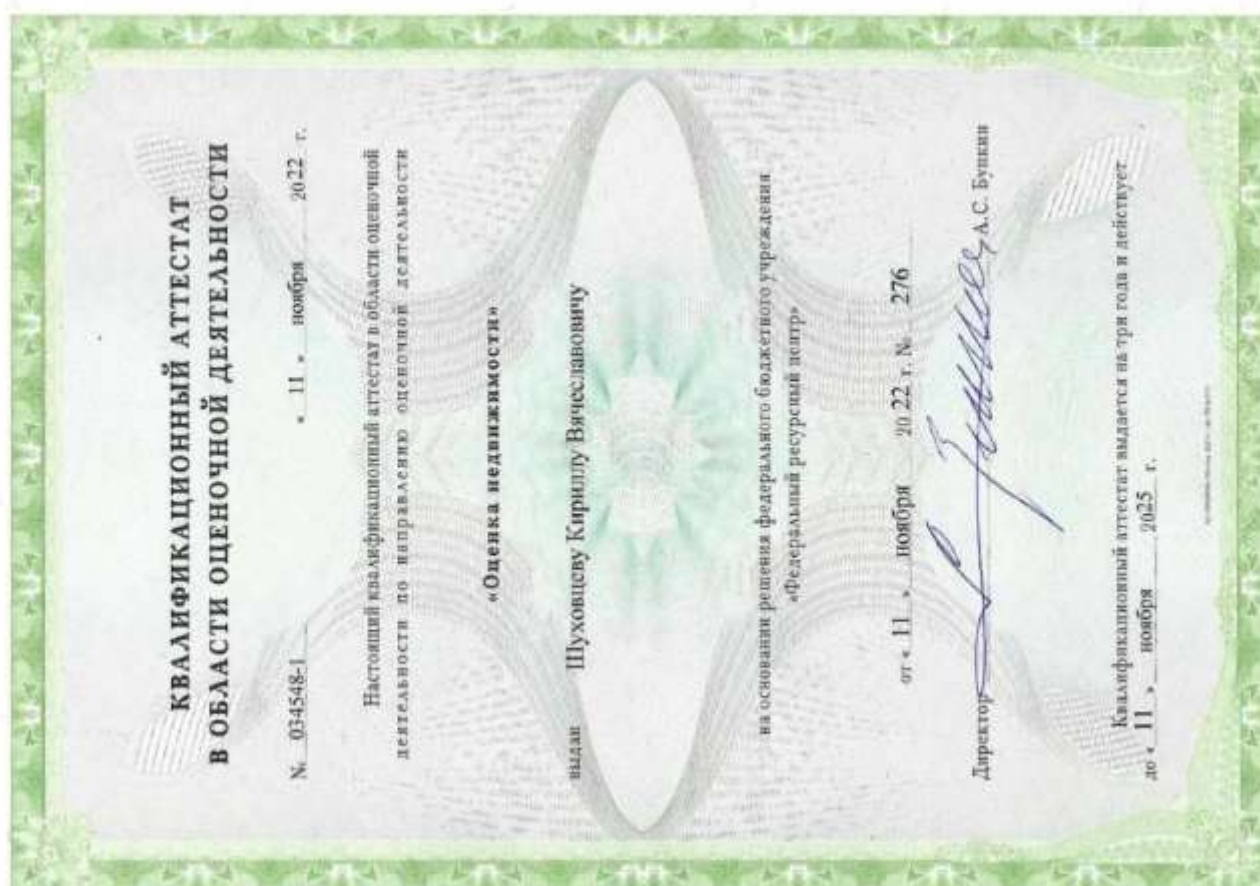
КВАЛИФИКАЦИОННЫЙ АТТЕСТАТ
В ОБЛАСТИ ОЦЕНОЧНОЙ ДЕЯТЕЛЬНОСТИ

№ 034548-1 « 11 » ноября 2022 г.

Настоящий квалификационный аттестат в области оценочной деятельности по направлению оценочной деятельности

«Оценка недвижимости»

выдан Шуховцеву Кириллу Вячеславовичу

на основании решения федерального бюджетного учреждения «Федеральный ресурсный центр»

от « 11 » ноября 2022 г. № 276

Директор А.С. Букин

Квалификационный аттестат выдается на три года и действует до « 11 » ноября 2025 г.

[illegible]